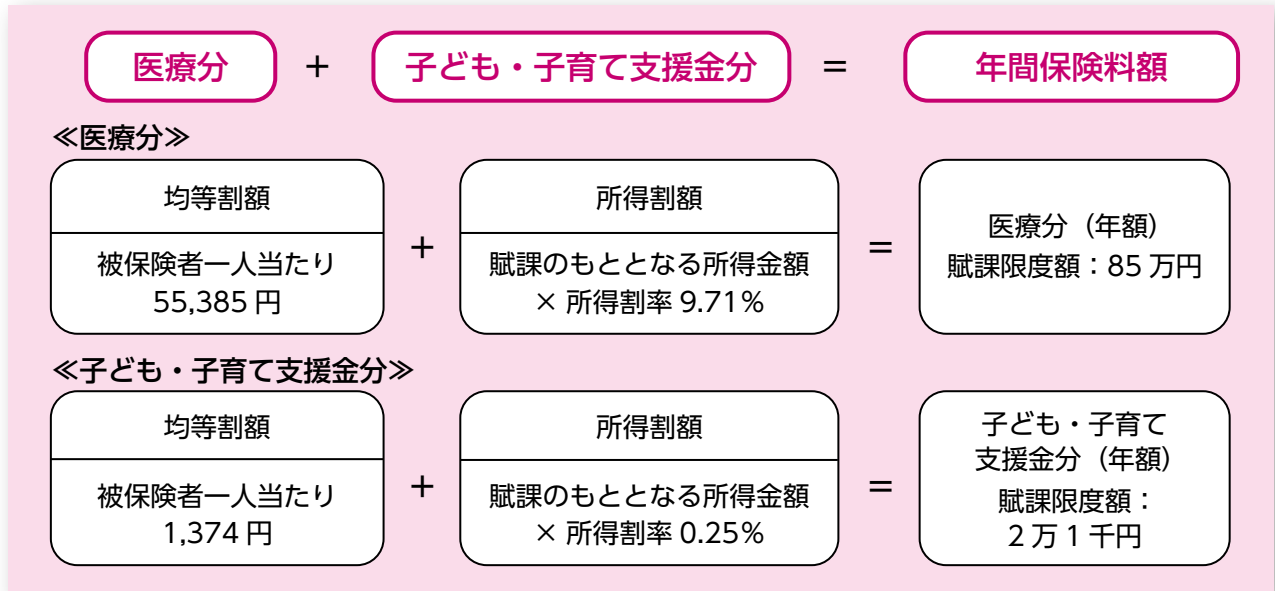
医療分 + 子ども・子育て支援金分 = 年間保険料額

≪医療分≫

| 均等割額 | | 所得割額 | | |
|---|---|---|---|---|
| 被保険者一人当たり 55,385 円 | + | 賦課のもととなる所得金額 × 所得割率 9.71% | = | 医療分（年額） 賦課限度額：85 万円 |

≪子ども・子育て支援金分≫

| 均等割額 | | 所得割額 | | |
|---|---|---|---|---|
| 被保険者一人当たり 1,374 円 | + | 賦課のもととなる所得金額 × 所得割率 0.25% | = | 子ども・子育て支援金分（年額） 賦課限度額：2 万 1 千円 |